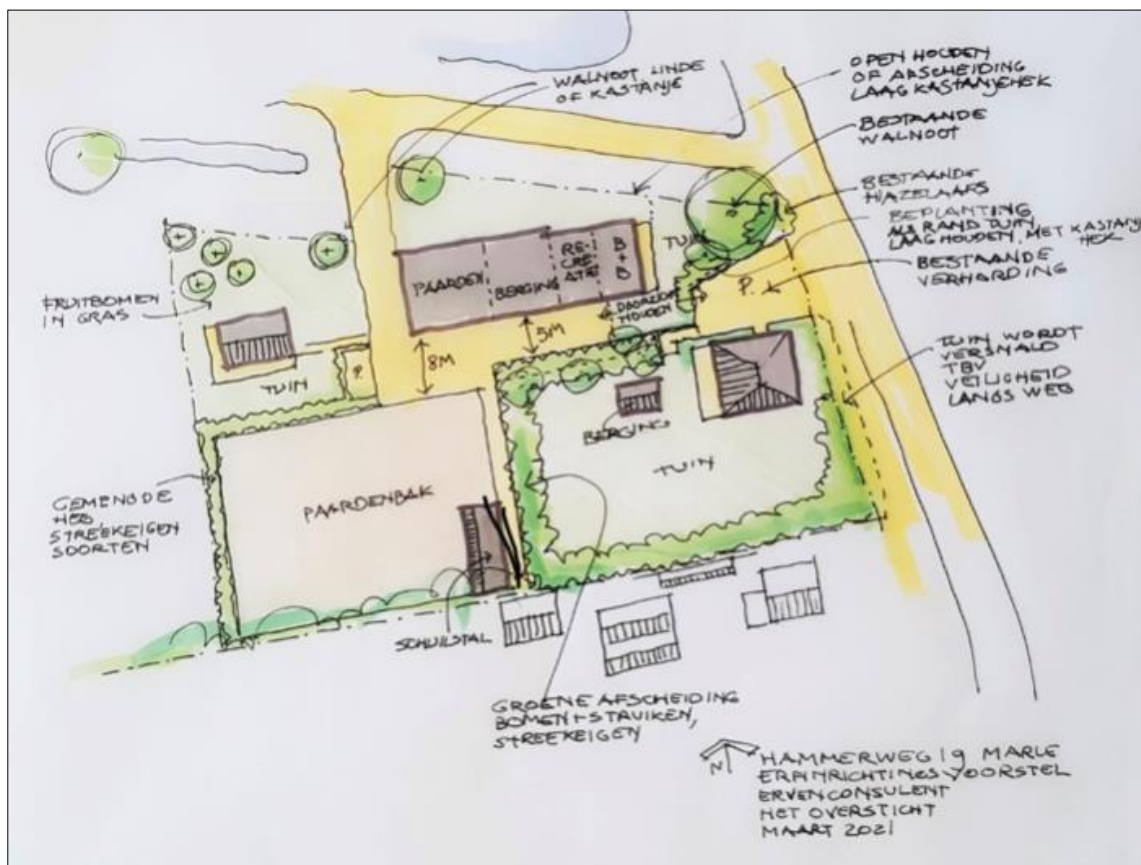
WALNOOT, LINDE OF KASTANJE

OPEN HOUDEN OF AFSCHEIDING LAAG KASTANJEHEK

BESTAANDE WALNOOT

BESTAANDE HAZELAARS

BEPLANTING ALS RAND TUIN LAAG HOUDEN, MET KASTANJE HEK

BESTAANDE VERHARDING

FRUITBOMEN IN GRAS

PAARDEN

BERGING

RE-CRE-ATIE

B+B

TUIN

DOORZICHT HOUDEN

P.

5M

8M

TUIN

P.

TUIN WORDT VERSMALD TBV VEILIGHEID LANGS WEG

BERGING

TUIN

GEMENGDE HEG STREEKEIGEN SOORTEN

PAARDENBAK

SCHUILSTAL

GROENE AFSCHEIDING BOMEN+STRUIKEN, STREEKEIGEN

N

HAMMERWEG 19 MARLE
ERFINRICHTINGSVOORSTEL
ERVENCONSULENT
HET OVERSTICHT
MAART 2021